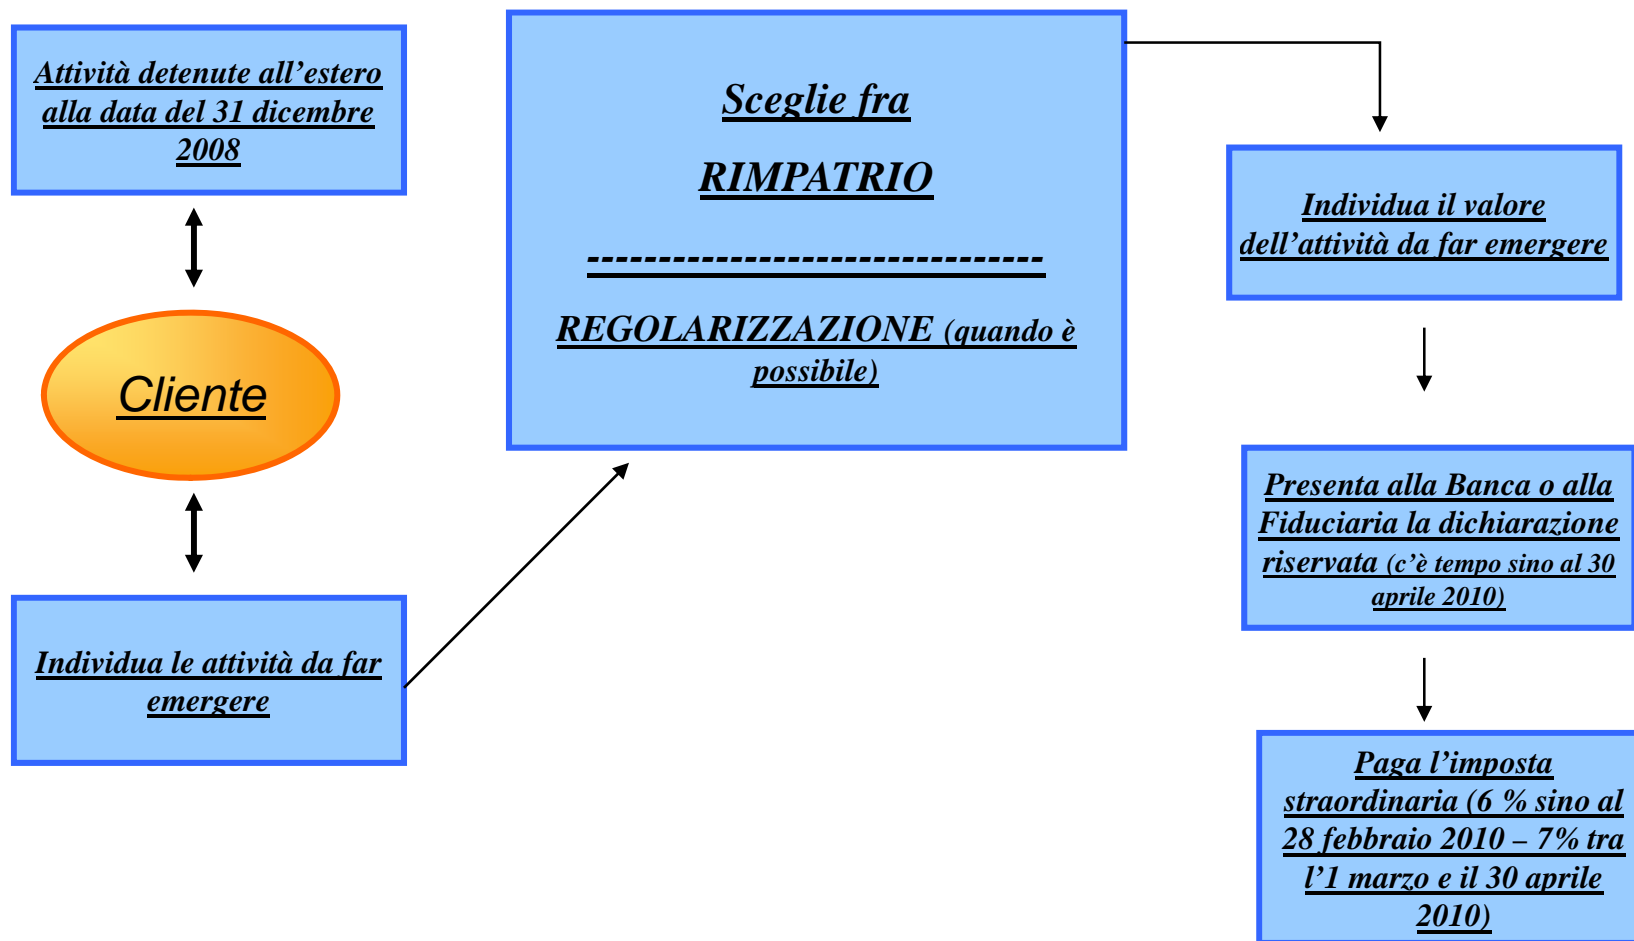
Attività detenute all'estero alla data del 31 dicembre 2008

Cliente

Individua le attività da far emergere

Sceglie fra

RIMPATRIO

--------------------------------

REGOLARIZZAZIONE (quando è possibile)

Individua il valore dell'attività da far emergere

Presenta alla Banca o alla Fiduciaria la dichiarazione riservata (c'è tempo sino al 30 aprile 2010)

Paga l'imposta straordinaria (6 % sino al 28 febbraio 2010 – 7% tra l'1 marzo e il 30 aprile 2010)